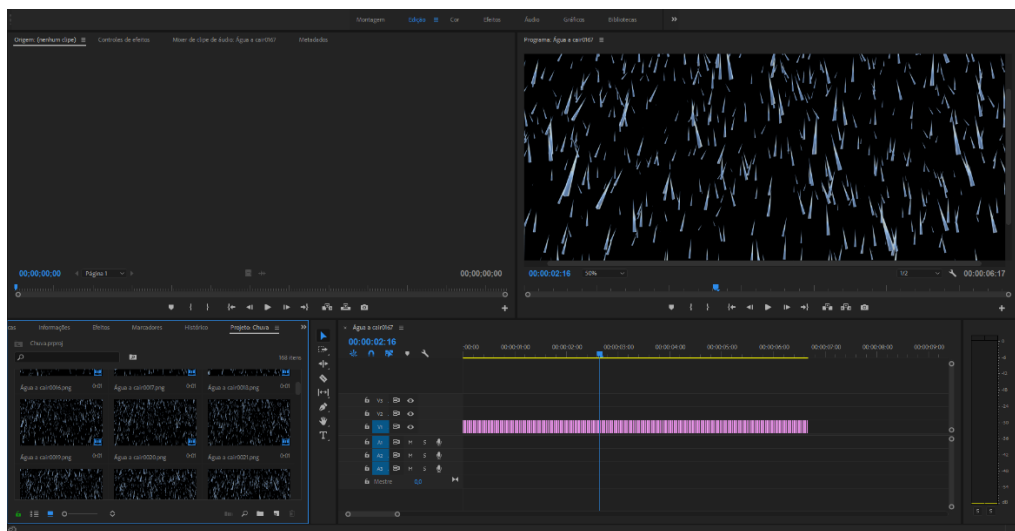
Montagem Edição ≡ Cor Efeitos Áudio Gráficos Bibliotecas »

Origem: (nenhum clipe) ≡ Controles de efeitos Mixer de clipe de áudio: Água a cair0167 Metadados

Programa: Água a cair0167 ≡

00;00;00;00 Página 1 00;00;00;00

00:00:02:16 50% 1/2 00:00:06:17

Informações Efeitos Marcadores Histórico Projeto: Chuva ≡ »

Chuva.prproj

166 itens

Água a cair0006.png 0:01 Água a cair0007.png 0:01 Água a cair0008.png 0:01

Água a cair0019.png 0:01 Água a cair0020.png 0:01 Água a cair0021.png 0:01

× Água a cair0167 ≡

00:00:02:16

:00:00 00:00:01:00 00:00:02:00 00:00:03:00 00:00:04:00 00:00:05:00 00:00:06:00 00:00:07:00 00:00:08:00 00:00:09:00

V3 V2 V1 V1 A1 A1 A2 A3 Mestre 0,0

M S M S M S

S S